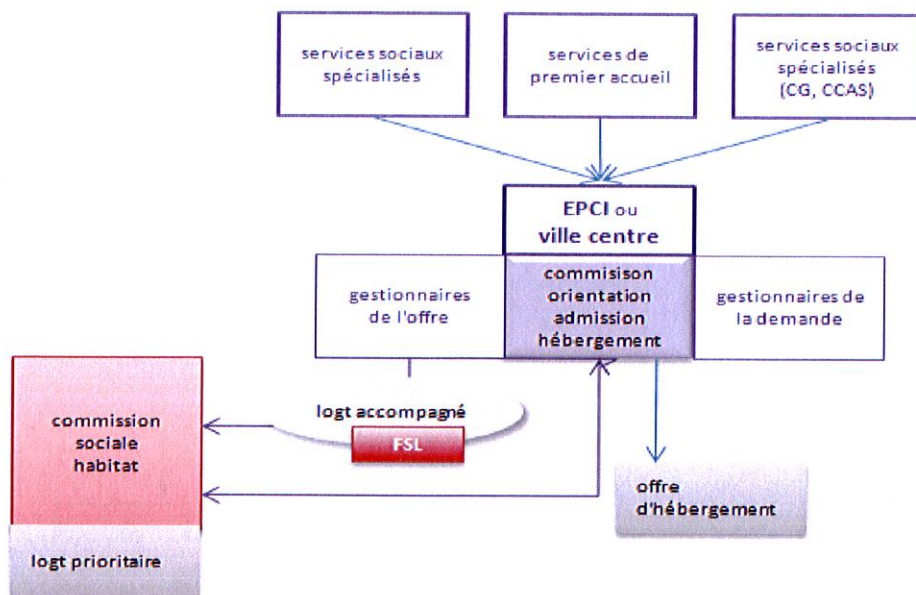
services sociaux spécialisés

services de premier accueil

services sociaux spécialisés (CG, CCAS)

EPCI ou ville centre

gestionnaires de l'offre

commisison orientation admission hébergement

gestionnaires de la demande

commission sociale habitat

logt prioritaire

logt accompagné

FSL

offre d'hébergement